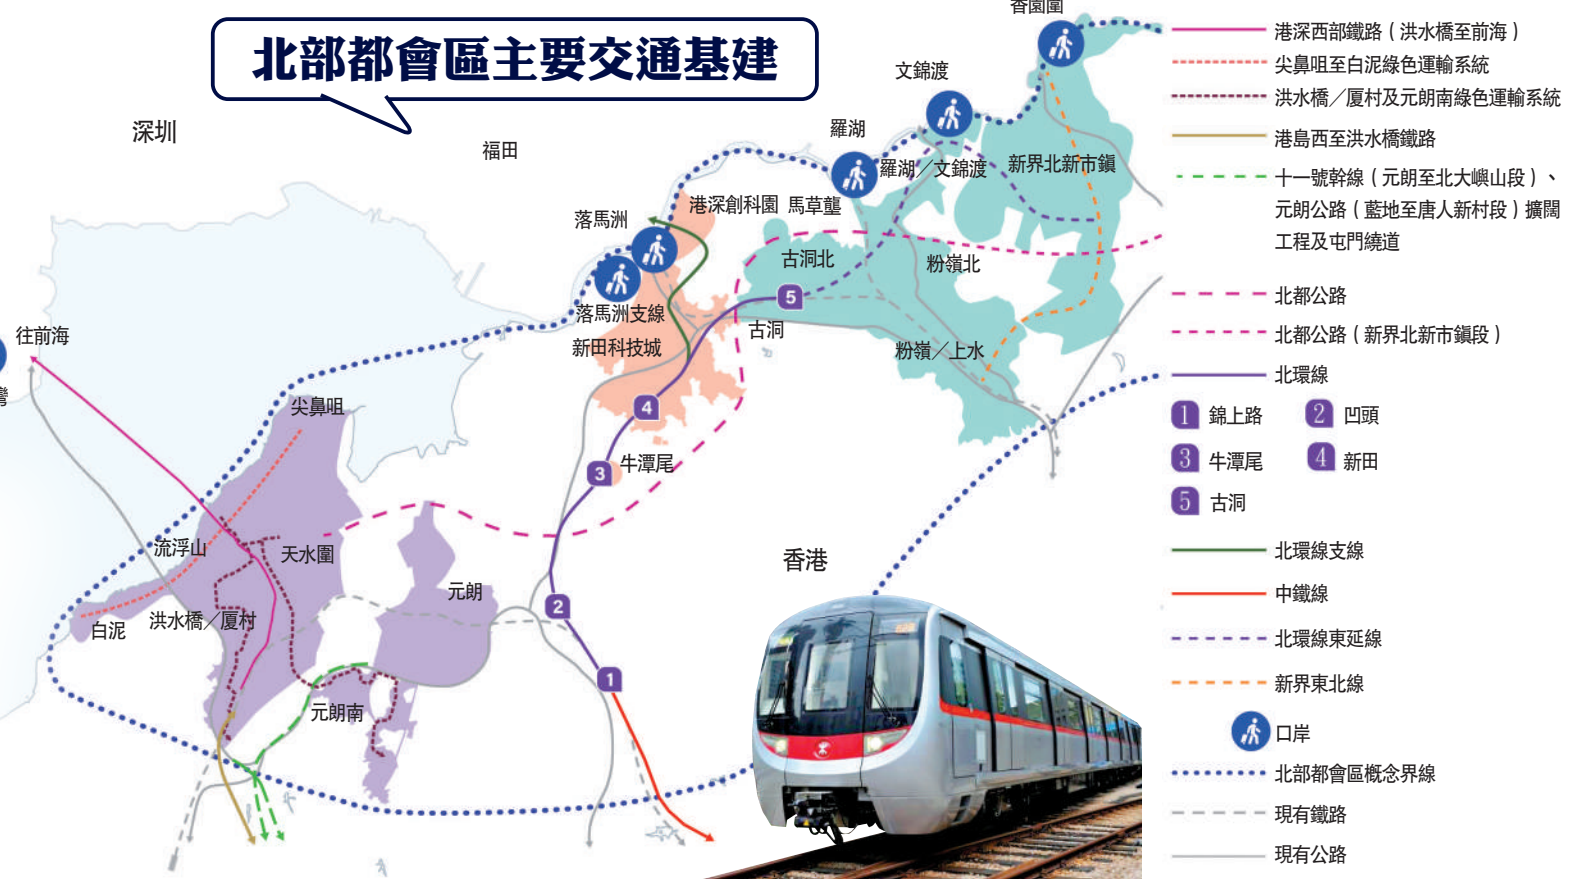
北部都會區主要交通基建

深圳
福田
香園圍
文錦渡
羅湖
羅湖／文錦渡
新界北新市鎮
港深創科園
馬草壟
落馬洲
落馬洲支線
新田科技城
古洞北
粉嶺北
古洞
粉嶺／上水
往前海
尖鼻咀
牛潭尾
流浮山
天水圍
白泥
洪水橋／厦村
元朗
元朗南
香港
1
2
3
4
5

港深西部鐵路（洪水橋至前海）
尖鼻咀至白泥綠色運輸系統
洪水橋／厦村及元朗南綠色運輸系統
港島西至洪水橋鐵路
十一號幹線（元朗至北大嶼山段）、元朗公路（藍地至唐人新村段）擴闊工程及屯門繞道
北都公路
北都公路（新界北新市鎮段）
北環線
1 錦上路
2 凹頭
3 牛潭尾
4 新田
5 古洞
北環線支線
中鐵線
北環線東延線
新界東北線
口岸
北部都會區概念界線
現有鐵路
現有公路